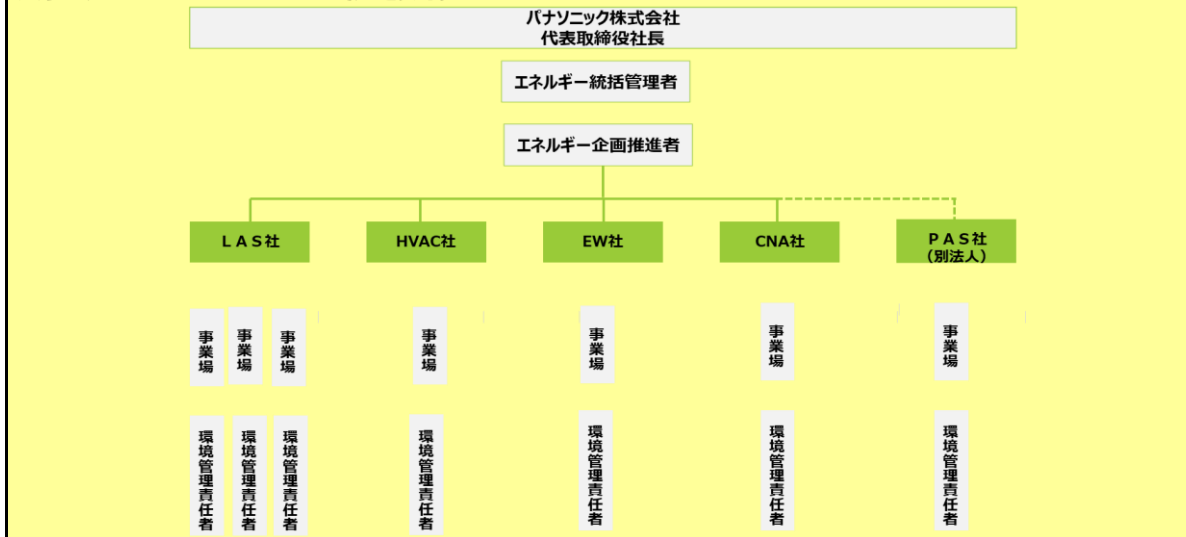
パナソニック株式会社
代表取締役社長

エネルギー統括管理者

エネルギー企画推進者

ＬＡＳ社

HVAC社

EW社

CNA社

ＰＡＳ社
（別法人）

事業場

事業場

事業場

事業場

事業場

事業場

事業場

環境管理責任者

環境管理責任者

環境管理責任者

環境管理責任者

環境管理責任者

環境管理責任者

環境管理責任者